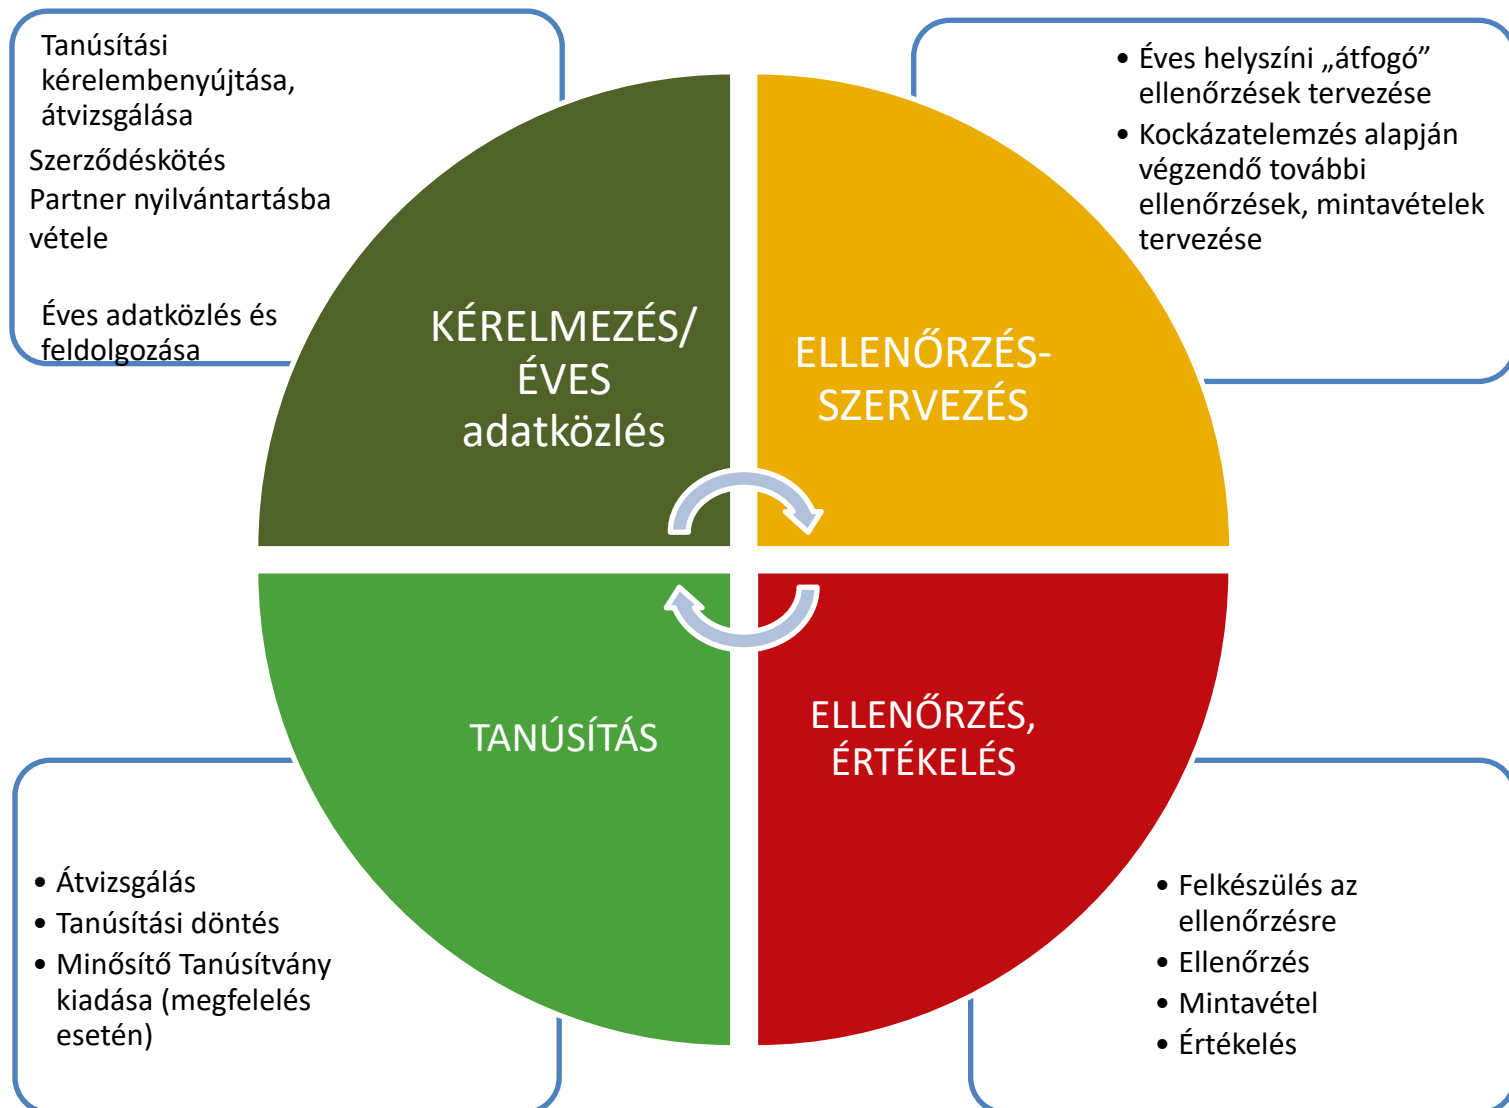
Tanúsítási kérelembenyújtása, átvizsgálása
Szerződéskötés
Partner nyilvántartásba vétele

Éves adatközlés és feldolgozása

• Éves helyszíni „átfogó” ellenőrzések tervezése
• Kockázatelemzés alapján végzendő további ellenőrzések, mintavételek tervezése

KÉRELMEZÉS/ ÉVES adatközlés

ELLENŐRZÉS-SZERVEZÉS

TANÚSÍTÁS

ELLENŐRZÉS, ÉRTÉKELÉS

• Átvizsgálás
• Tanúsítási döntés
• Minősítő Tanúsítvány kiadása (megfelelés esetén)

• Felkészülés az ellenőrzésre
• Ellenőrzés
• Mintavétel
• Értékelés